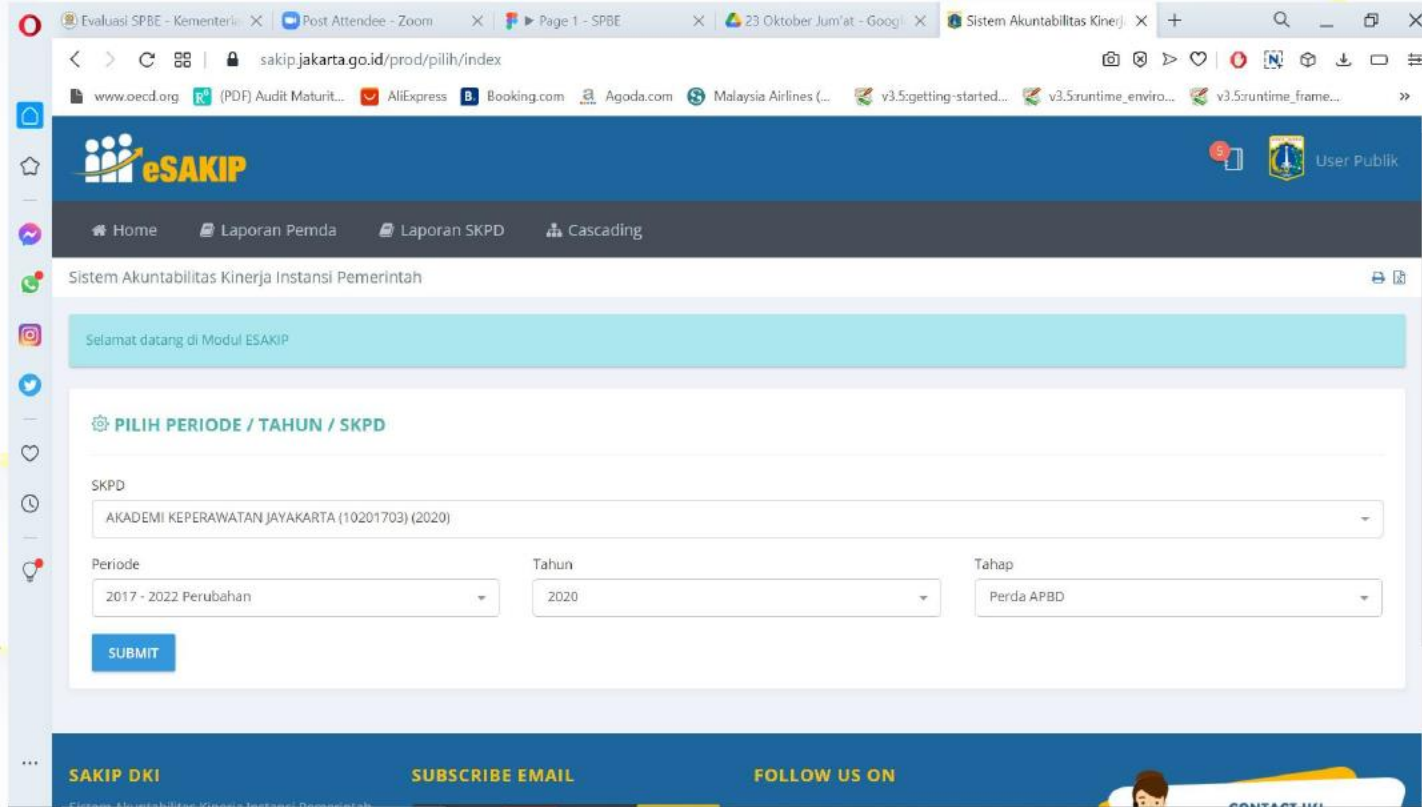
Evaluasi SPBE - Kementeria X | Post Attendee - Zoom X | ▶ Page 1 - SPBE X | 23 Oktober Jum'at - Googl X | Sistem Akuntabilitas Kinerj X | +

sakip.jakarta.go.id/prod/pilih/index

www.oecd.org | (PDF) Audit Maturit... | AliExpress | Booking.com | Agoda.com | Malaysia Airlines (... | v3.5:getting-started... | v3.5:runtime_enviro... | v3.5:runtime_frame...

eSAKIP

5

User Publik

Home | Laporan Pemda | Laporan SKPD | Cascading

Sistem Akuntabilitas Kinerja Instansi Pemerintah

Selamat datang di Modul ESAKIP

PILIH PERIODE / TAHUN / SKPD

SKPD

AKADEMI KEPERAWATAN JAYAKARTA (10201703) (2020)

Periode

2017 - 2022 Perubahan

Tahun

2020

Tahap

Perda APBD

SUBMIT

SAKIP DKI

Sistem Akuntabilitas Kinerja Instansi Pemerintah

SUBSCRIBE EMAIL

FOLLOW US ON

CONTACT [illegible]